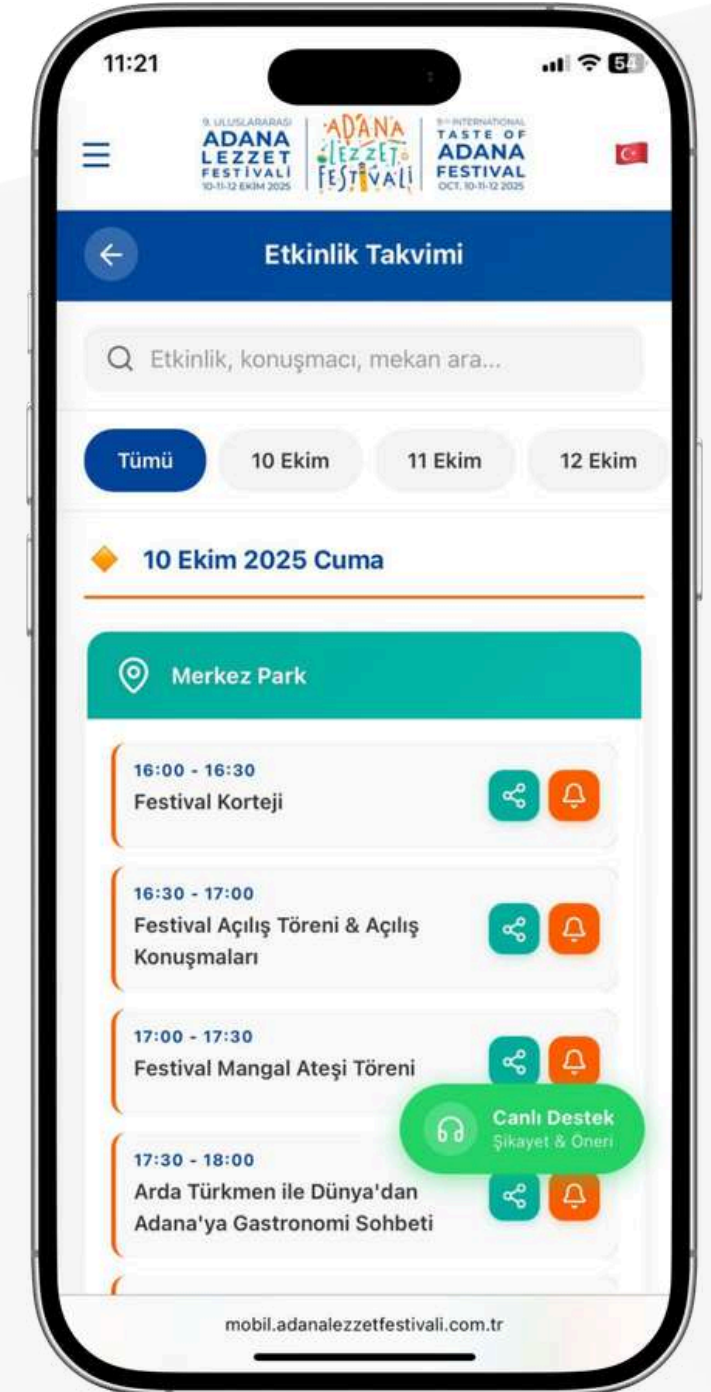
11:21

54

9. ULUSLARARASI
ADANA
LEZZET
FESTİVALİ
10-11-12 EKİM 2025

ADANA
LEZZET
FESTİVALİ

9th INTERNATIONAL
TASTE OF
ADANA
FESTIVAL
OCT. 10-11-12 2025

Etkinlik Takvimi

Etkinlik, konuşmacı, mekan ara...

Tümü
10 Ekim
11 Ekim
12 Ekim

10 Ekim 2025 Cuma

Merkez Park

16:00 - 16:30
Festival Korteji

16:30 - 17:00
Festival Açılış Töreni & Açılış Konuşmaları

17:00 - 17:30
Festival Mangal Ateşi Töreni

Canlı Destek
Şikayet & Öneri

17:30 - 18:00
Arda Türkmen ile Dünya'dan Adana'ya Gastronomi Sohbeti

mobil.adanalezzetfestivali.com.tr